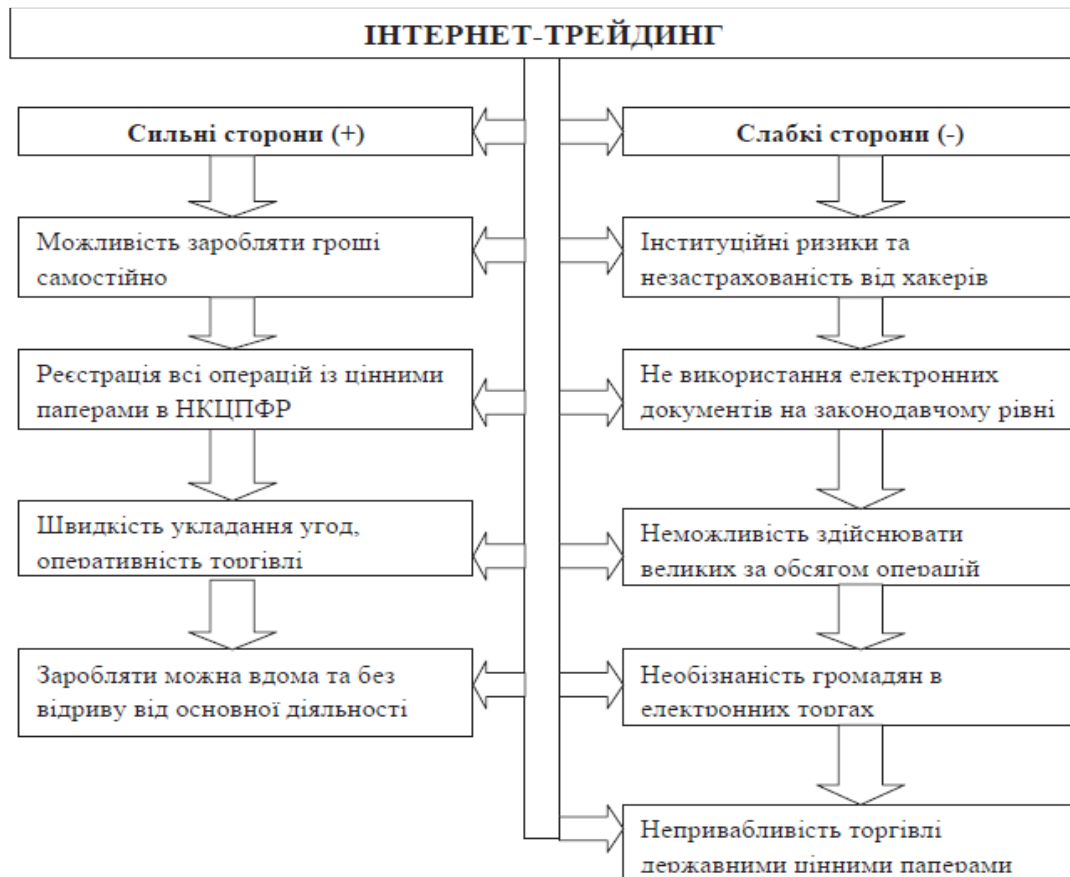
ІНТЕРНЕТ-ТРЕЙДИНГ

Сильні сторони (+)

Можливість заробляти гроші самостійно

Реєстрація всі операцій із цінними паперами в НКЦПФР

Швидкість укладання угод, оперативність торгівлі

Заробляти можна вдома та без відриву від основної діяльності

Слабкі сторони (-)

Інституційні ризики та незастрахованість від хакерів

Не використання електронних документів на законодавчому рівні

Неможливість здійснювати великих за обсягом операцій

Необізнаність громадян в електронних торгах

Непривабливість торгівлі державними цінними паперами